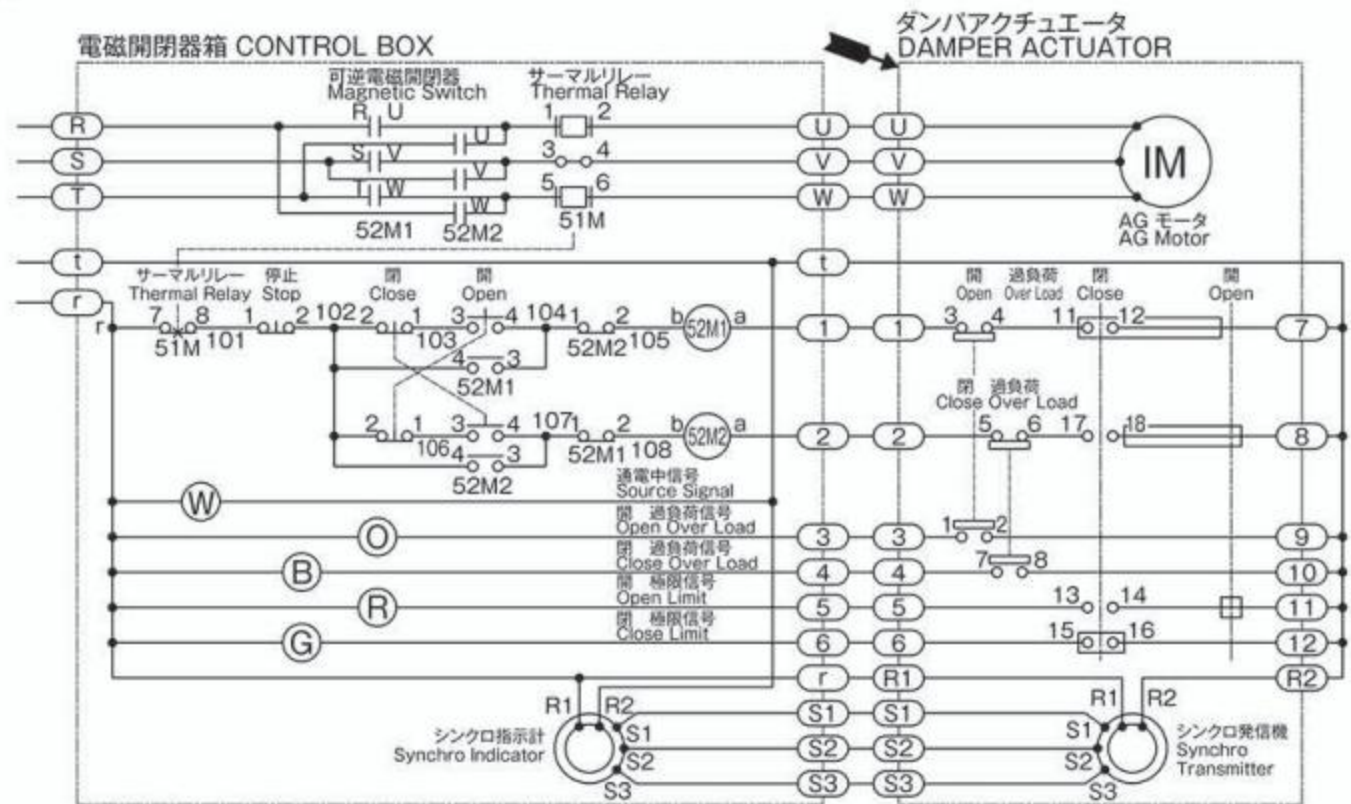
電磁開閉器箱 CONTROL BOX

ダンパアクチュエータ
DAMPER ACTUATOR

可逆電磁開閉器
Magnetic Switch

サーマルリレー
Thermal Relay

R S T t r

R U
S V
T W
U V W
52M1 52M2

1 2
3 4
5 6
51M

U V W
U V W

IM
AG モータ
AG Motor

t t

サーマルリレー
Thermal Relay
停止
Stop
閉
Close
開
Open

r 7 8 51M 101 1 2 102 2 1 103 3 4 104 4 3 52M1 1 2 52M2 105 b 52M1 a

2 1 106 3 4 4 3 52M2 107 1 2 52M1 108 b 52M2 a

1 1
2 2

閉
Open
過負荷
Over Load
閉
Close
開
Open

3 4 11 12
7

閉 過負荷
Close Over Load
5 6 17 18
8

W
通電中信号
Source Signal

O
閉 過負荷信号
Open Over Load
3 3
1 2
9

B
閉 過負荷信号
Close Over Load
4 4
7 8
10

R
閉 極限信号
Open Limit
5 5
13 14
11

G
閉 極限信号
Close Limit
6 6
15 16
12

r R1 R2

R1 R2
S1 S2 S3
シンクロ指示計
Synchro Indicator

S1 S1
S2 S2
S3 S3

R1 R2
S1 S2 S3
シンクロ発信機
Synchro Transmitter